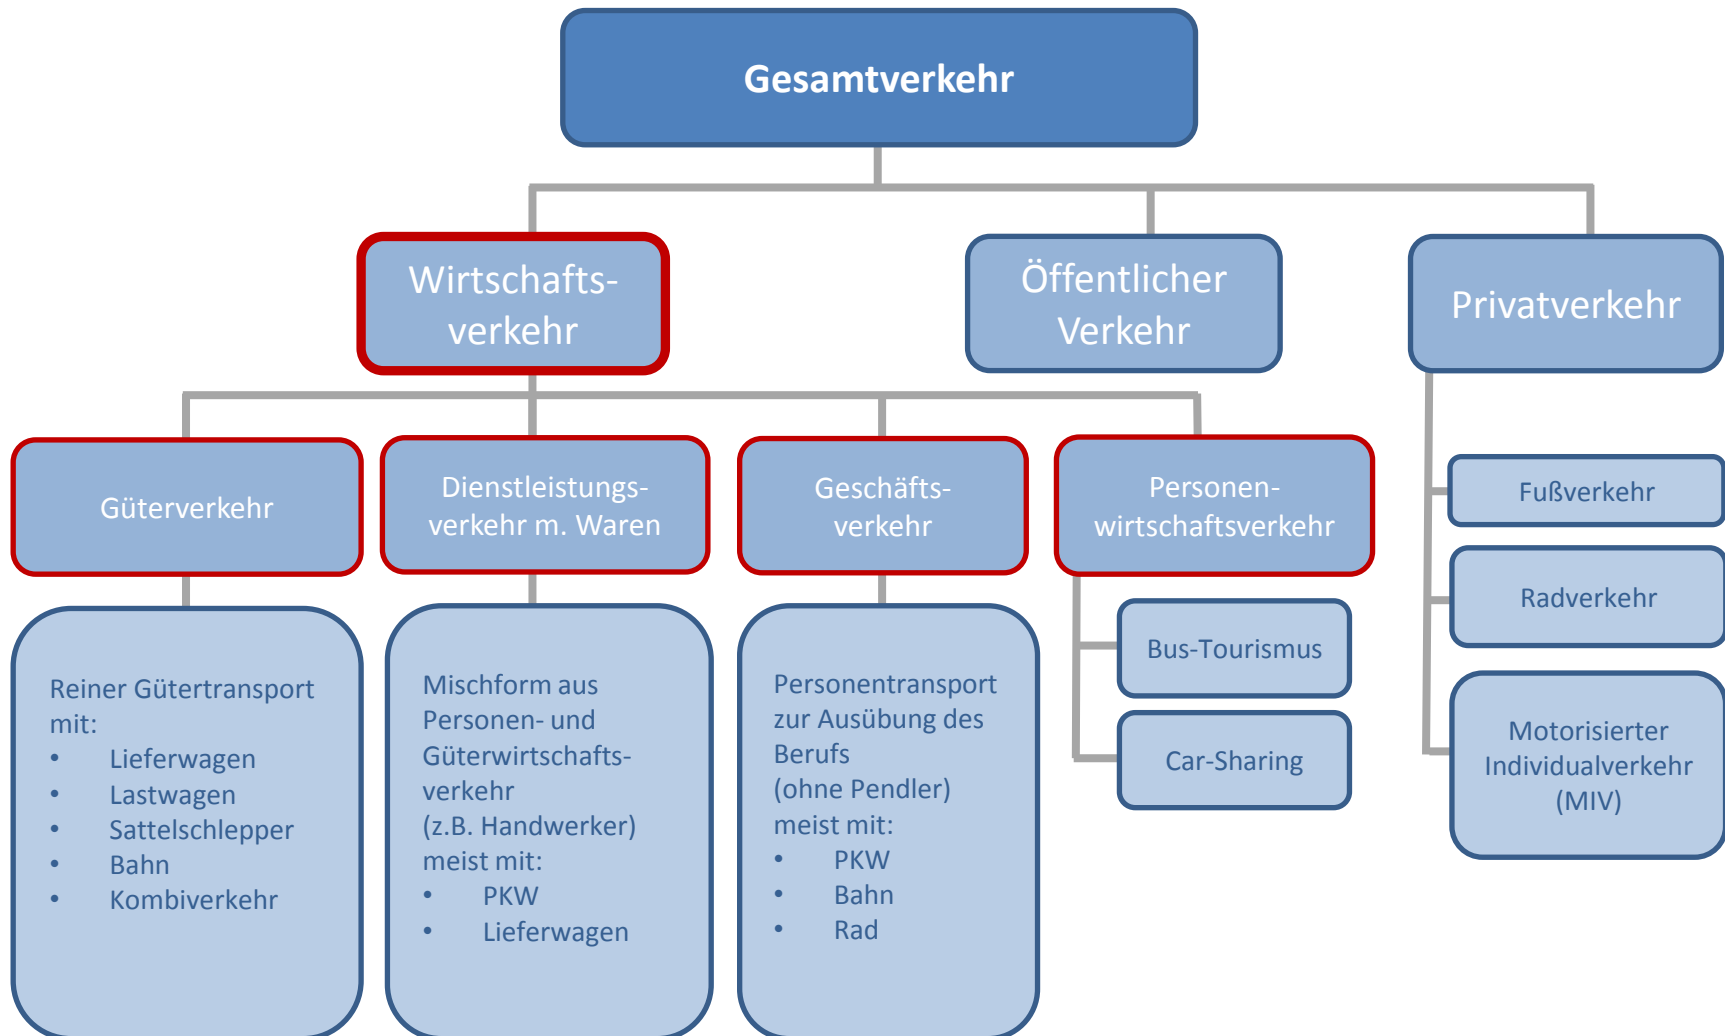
Gesamtverkehr

Wirtschaftsverkehr

Öffentlicher Verkehr

Privatverkehr

Güterverkehr

Dienstleistungsverkehr m. Waren

Geschäftsverkehr

Personenwirtschaftsverkehr

Fußverkehr

Radverkehr

Motorisierter Individualverkehr (MIV)

Bus-Tourismus

Car-Sharing

Reiner Gütertransport mit:
- Lieferwagen
- Lastwagen
- Sattelschlepper
- Bahn
- Kombiverkehr

Mischform aus Personen- und Güterwirtschaftsverkehr (z.B. Handwerker) meist mit:
- PKW
- Lieferwagen

Personentransport zur Ausübung des Berufs (ohne Pendler) meist mit:
- PKW
- Bahn
- Rad